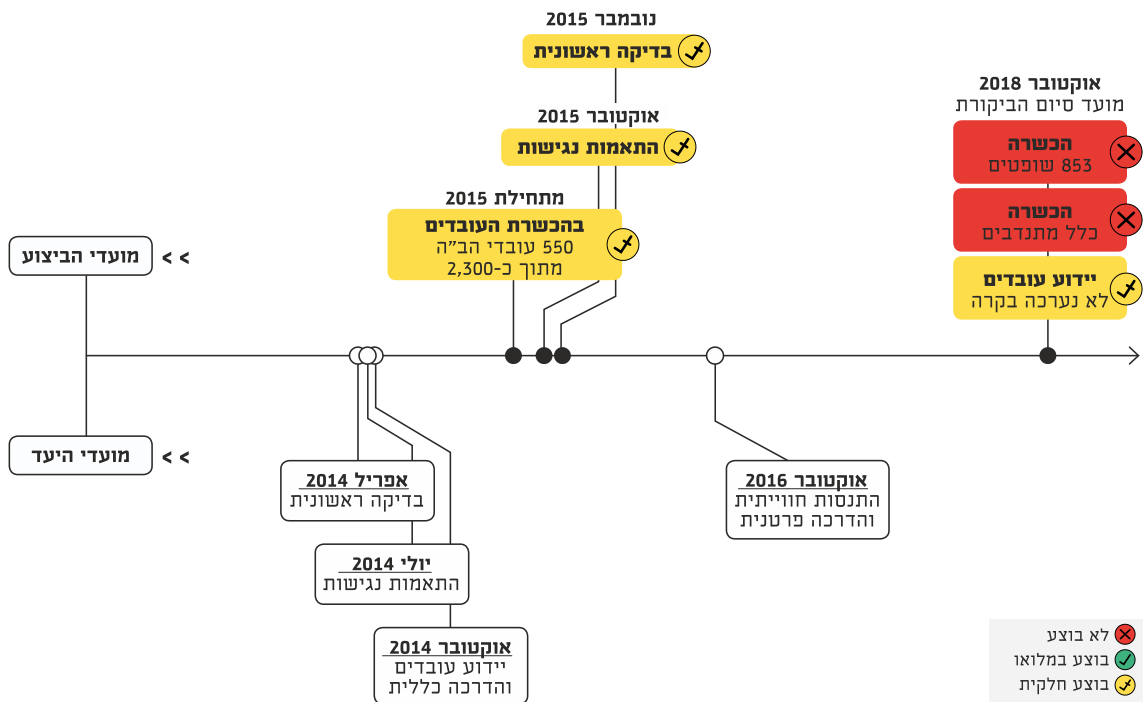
נובמבר 2015
בדיקה ראשונית

אוקטובר 2015
התאמות נגישות

מתחילת 2015
בהכשרת העובדים
550 עובדי הב"ה
מתוך כ-2,300

אוקטובר 2018
מועד סיום הביקורת

הכשרה
853 שופטים

הכשרה
כלל מתנדבים

יידוע עובדים
לא נערכה בקרה

מועדי הביצוע >>

מועדי היעד >>

אפריל 2014
בדיקה ראשונית

יולי 2014
התאמות נגישות

אוקטובר 2014
יידוע עובדים
והדרכה כללית

אוקטובר 2016
התנסות חווייתית
והדרכה פרטנית

לא בוצע
בוצע במלואו
בוצע חלקית